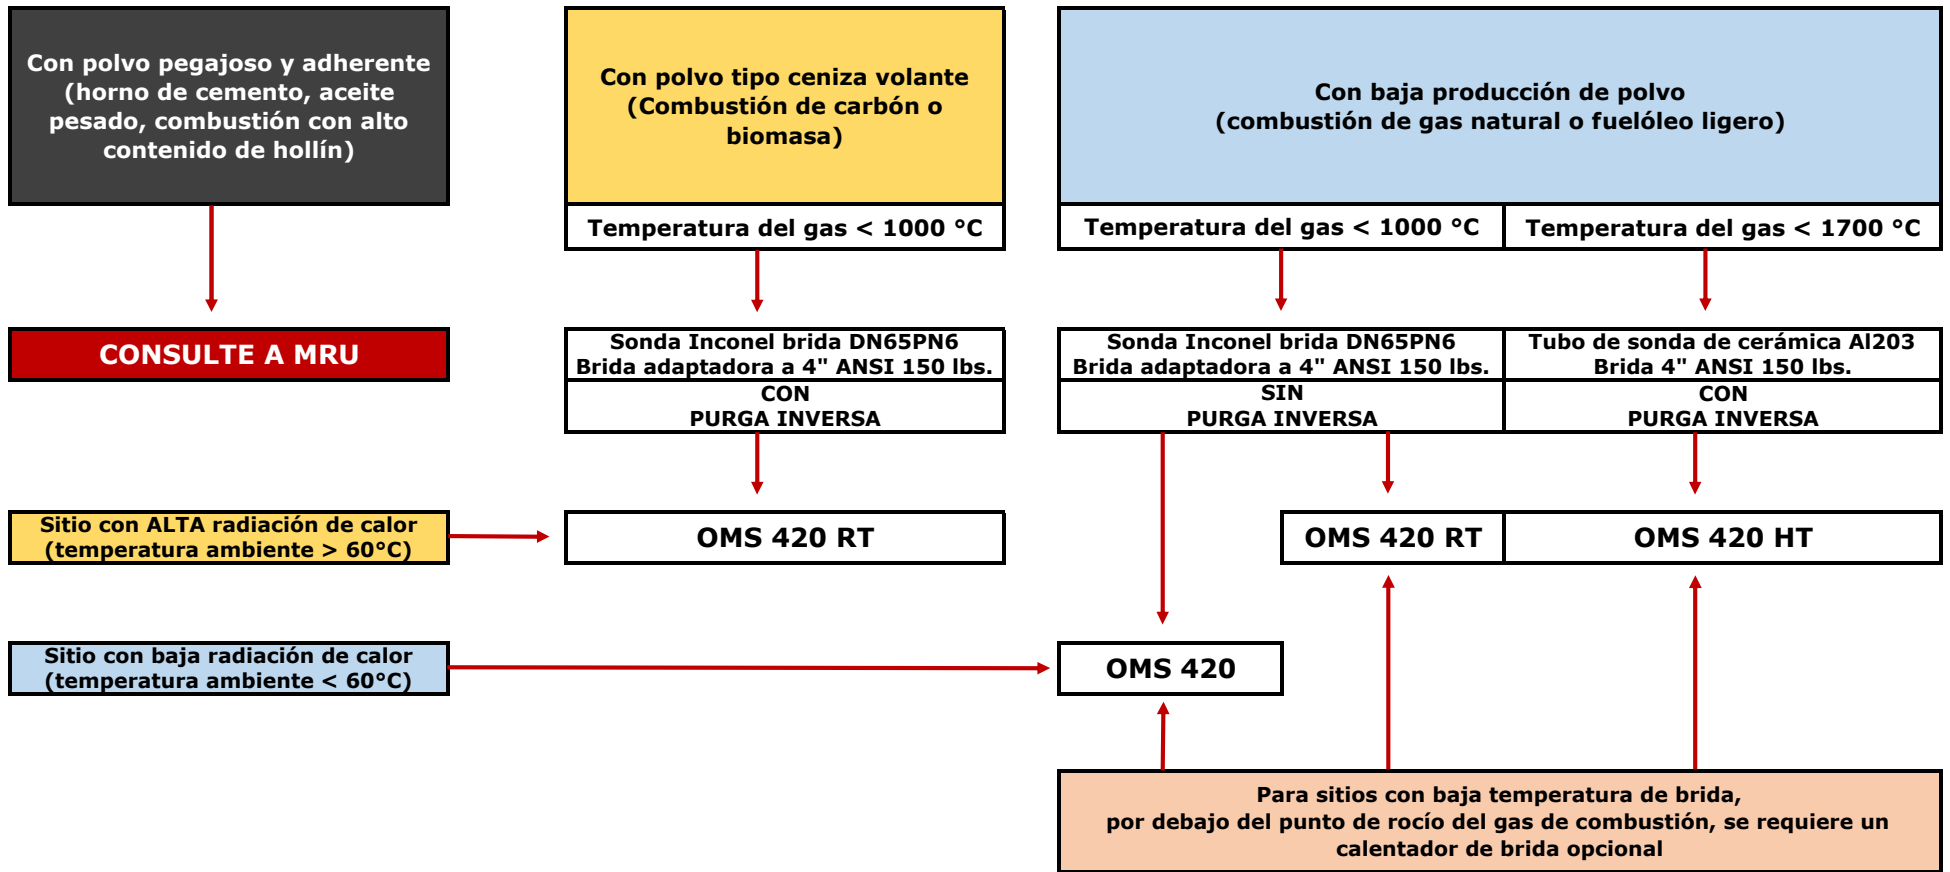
Con polvo pegajoso y adherente (horno de cemento, aceite pesado, combustión con alto contenido de hollín)

Con polvo tipo ceniza volante (Combustión de carbón o biomasa)

Con baja producción de polvo (combustión de gas natural o fuelóleo ligero)

Temperatura del gas < 1000 °C

Temperatura del gas < 1000 °C

Temperatura del gas < 1700 °C

CONSULTE A MRU

Sonda Inconel brida DN65PN6
Brida adaptadora a 4" ANSI 150 lbs.

CON
PURGA INVERSA

Sonda Inconel brida DN65PN6
Brida adaptadora a 4" ANSI 150 lbs.

SIN
PURGA INVERSA

Tubo de sonda de cerámica Al203
Brida 4" ANSI 150 lbs.

CON
PURGA INVERSA

Sitio con ALTA radiación de calor (temperatura ambiente > 60°C)

OMS 420 RT

OMS 420 RT

OMS 420 HT

Sitio con baja radiación de calor (temperatura ambiente < 60°C)

OMS 420

Para sitios con baja temperatura de brida, por debajo del punto de rocío del gas de combustión, se requiere un calentador de brida opcional